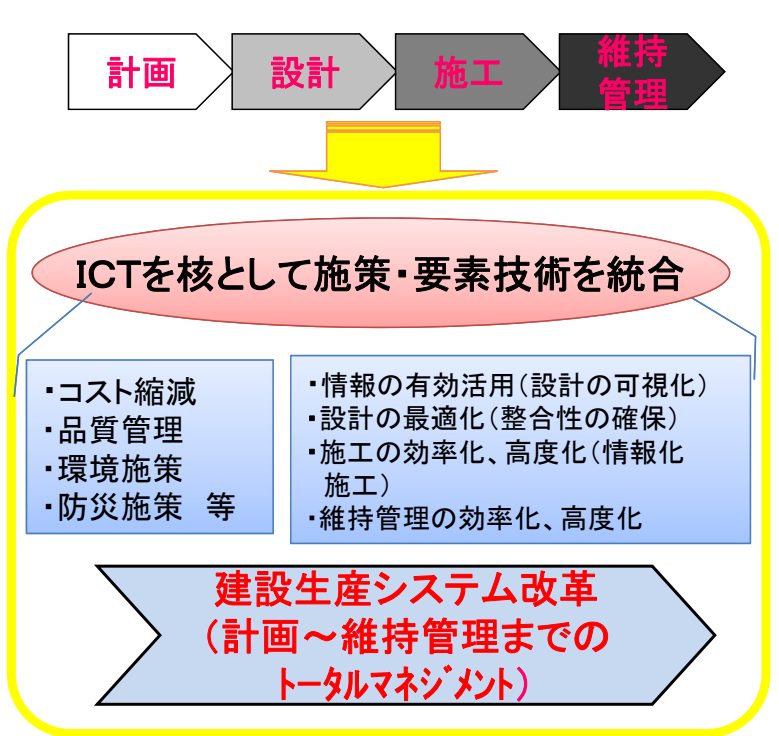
計画
設計
施工
維持管理

ICTを核として施策・要素技術を統合

・コスト縮減
・品質管理
・環境施策
・防災施策　等

・情報の有効活用（設計の可視化）
・設計の最適化（整合性の確保）
・施工の効率化、高度化（情報化施工）
・維持管理の効率化、高度化

建設生産システム改革
（計画～維持管理までの
トータルマネジメント）